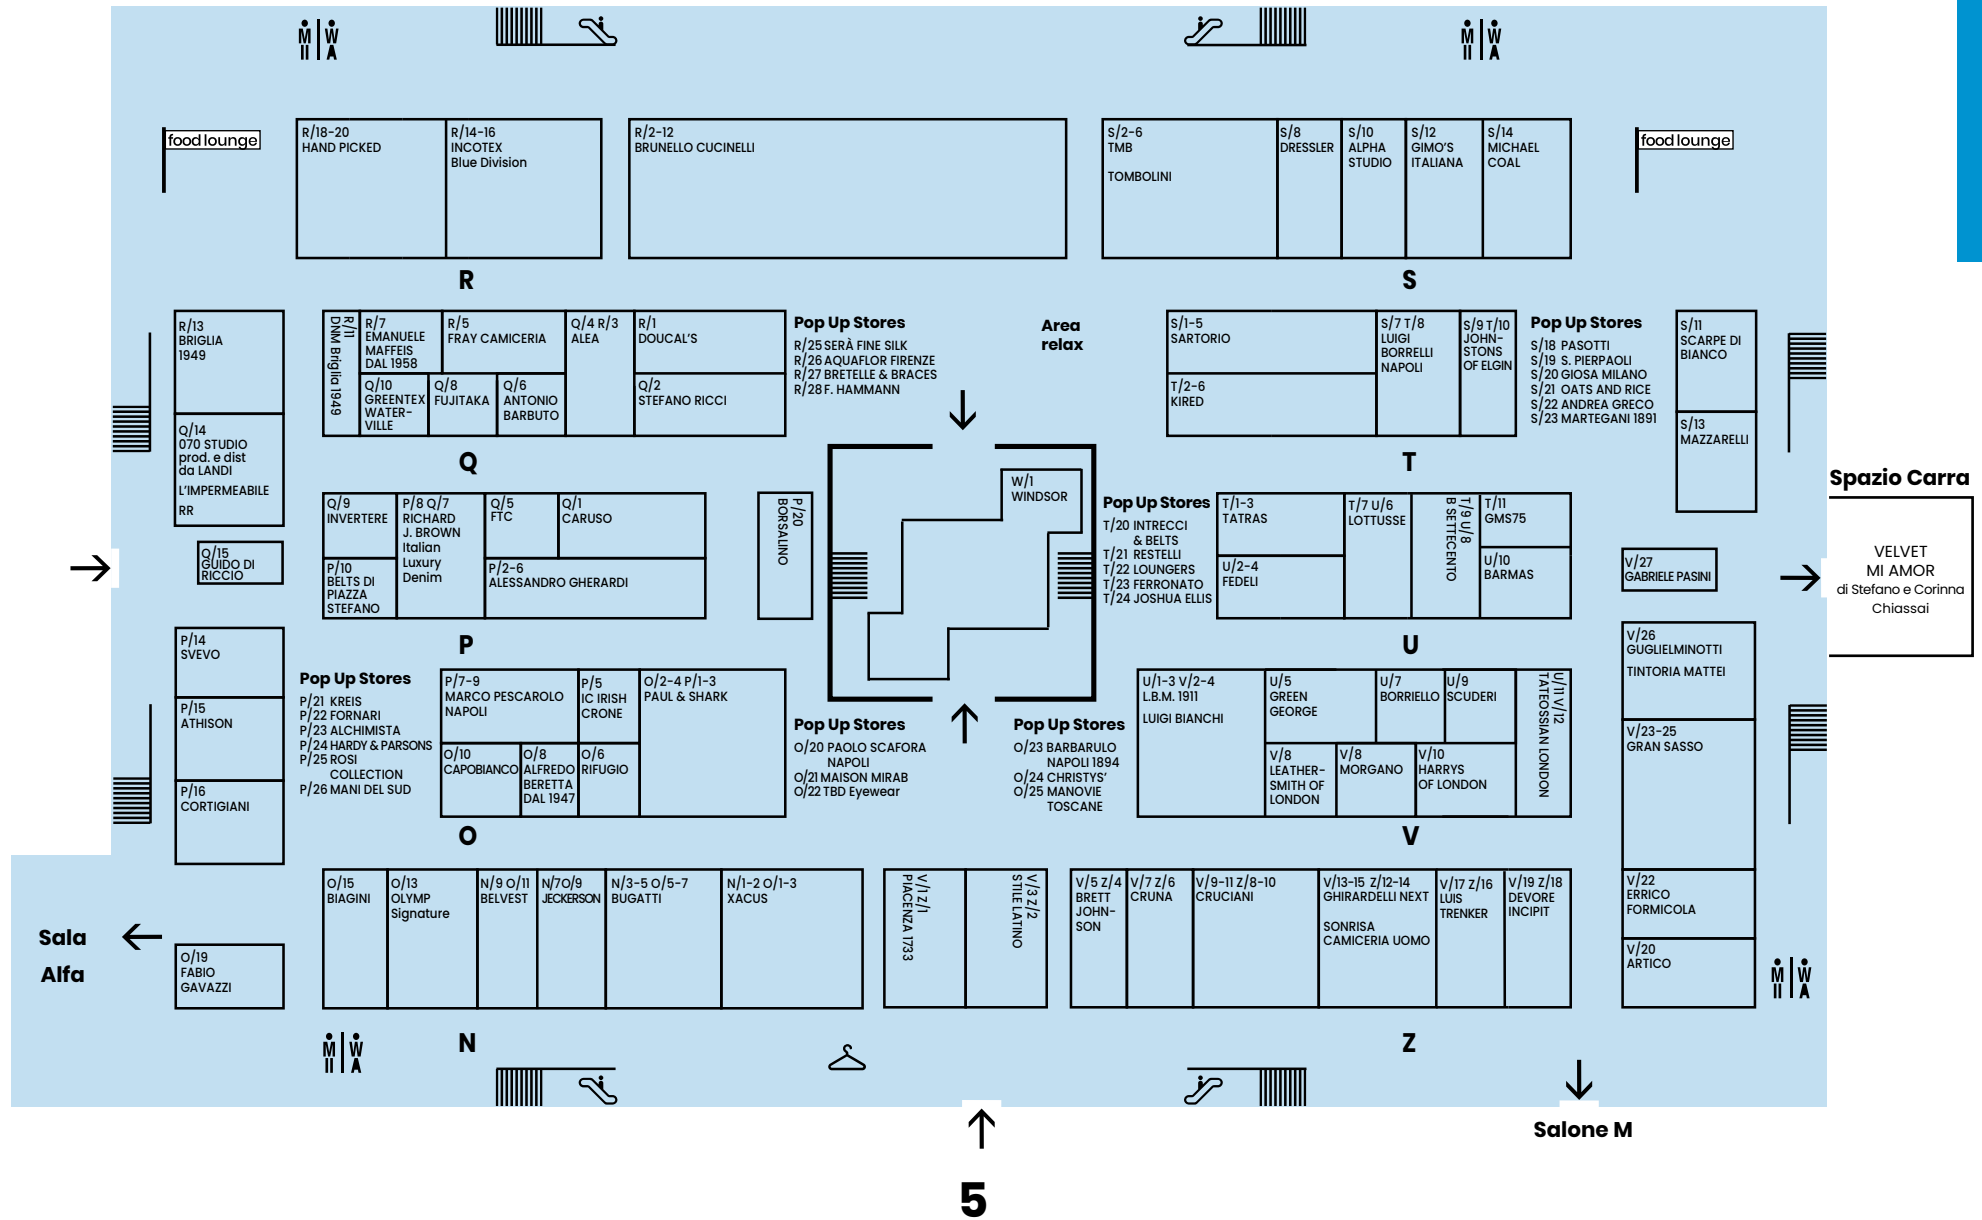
M | W

M | W

food lounge

R/18-20
HAND PICKED

R/14-16
INCOTEX
Blue Division

R/2-12
BRUNELLO CUCINELLI

S/2-6
TMB

TOMBOLINI

S/8
DRESSLER

S/10
ALPHA
STUDIO

S/12
GIMO'S
ITALIANA

S/14
MICHAEL
COAL

food lounge

R

S

R/13
BRIGLIA
1949

R/11
DNM Briglia 1949

R/7
EMANUELE
MAFFEIS
DAL 1958

R/5
FRAY CAMICERIA

Q/4 R/3
ALEA

R/1
DOUCAL'S

Q/10
GREENTEX
WATER-VILLE

Q/8
FUJITAKA

Q/6
ANTONIO
BARBUTO

Q/2
STEFANO RICCI

Pop Up Stores
R/25 SERÀ FINE SILK
R/26 AQUAFLOR FIRENZE
R/27 BRETELLE & BRACES
R/28 F. HAMMANN

Area
relax

S/1-5
SARTORIO

T/2-6
KIRED

S/7 T/8
LUIGI
BORRELLI
NAPOLI

S/9 T/10
JOHN-
STONS
OF ELGIN

Pop Up Stores
S/18 PASOTTI
S/19 S. PIERPAOLI
S/20 GIOSA MILANO
S/21 OATS AND RICE
S/22 ANDREA GRECO
S/23 MARTEGANI 1891

S/11
SCARPE DI
BIANCO

S/13
MAZZARELLI

Q/14
070 STUDIO
prod. e dist
da LANDI
L'IMPERMEABILE
RR

Q

T

Spazio Carra

Q/9
INVERTERE

P/8 Q/7
RICHARD
J. BROWN
Italian
Luxury
Denim

Q/5
FTC

Q/1
CARUSO

P/20
BORSALINO

W/1
WINDSOR

Pop Up Stores
T/20 INTRECCI
& BELTS
T/21 RESTELLI
T/22 LOUNGERS
T/23 FERRONATO
T/24 JOSHUA ELLIS

T/1-3
TATRAS

T/7 U/6
LOTTUSSE

T/9 U/8
B SETTECENTO

T/11
GMS75

U/10
BARMAS

U/2-4
FEDELI

VELVET
MI AMOR
di Stefano e Corinna
Chiassai

Q/15
GUIDO DI
RICCIO

P/10
BELTS DI
PIAZZA
STEFANO

P/2-6
ALESSANDRO GHERARDI

V/27
GABRIELE PASINI

P

U

P/14
SVEVO

P/15
ATHISON

P/16
CORTIGIANI

Pop Up Stores
P/21 KREIS
P/22 FORNARI
P/23 ALCHIMISTA
P/24 HARDY & PARSONS
P/25 ROSI
COLLECTION
P/26 MANI DEL SUD

P/7-9
MARCO PESCAROLO
NAPOLI

P/5
IC IRISH
CRONE

O/2-4 P/1-3
PAUL & SHARK

O/10
CAPOBIANCO

O/8
ALFREDO
BERETTA
DAL 1947

O/6
RIFUGIO

Pop Up Stores
O/20 PAOLO SCAFORA
NAPOLI
O/21 MAISON MIRAB
O/22 TBD Eyewear

Pop Up Stores
O/23 BARBARULO
NAPOLI 1894
O/24 CHRISTYS'
O/25 MANOVIE
TOSCANE

U/1-3 V/2-4
L.B.M. 1911

LUIGI BIANCHI

U/5
GREEN
GEORGE

U/7
BORRIELLO

U/9
SCUDERI

U/11 V/12
TATEOSSIAN LONDON

V/8
LEATHER-
SMITH OF
LONDON

V/8
MORGANO

V/10
HARRYS
OF LONDON

V/26
GUGLIELMINOTTI

TINTORIA MATTEI

V/23-25
GRAN SASSO

O

V

O/15
BIAGINI

O/13
OLYMP
Signature

N/9 O/11
BELVEST

N/7 O/9
JECKERSON

N/3-5 O/5-7
BUGATTI

N/1-2 O/1-3
XACUS

V/1 Z/1
PIACENZA 1733

V/3 Z/2
STILE LATINO

V/5 Z/4
BRETT
JOHN-
SON

V/7 Z/6
CRUNA

V/9-11 Z/8-10
CRUCIANI

V/13-15 Z/12-14
GHIRARDELLI NEXT

SONRISA
CAMICERIA UOMO

V/17 Z/16
LUIS
TRENKER

V/19 Z/18
DEVORE
INCIPIT

V/22
ERRICO
FORMICOLA

V/20
ARTICO

Sala
Alfa

O/19
FABIO
GAVAZZI

M | W

M | W

N

Z

Salone M

5